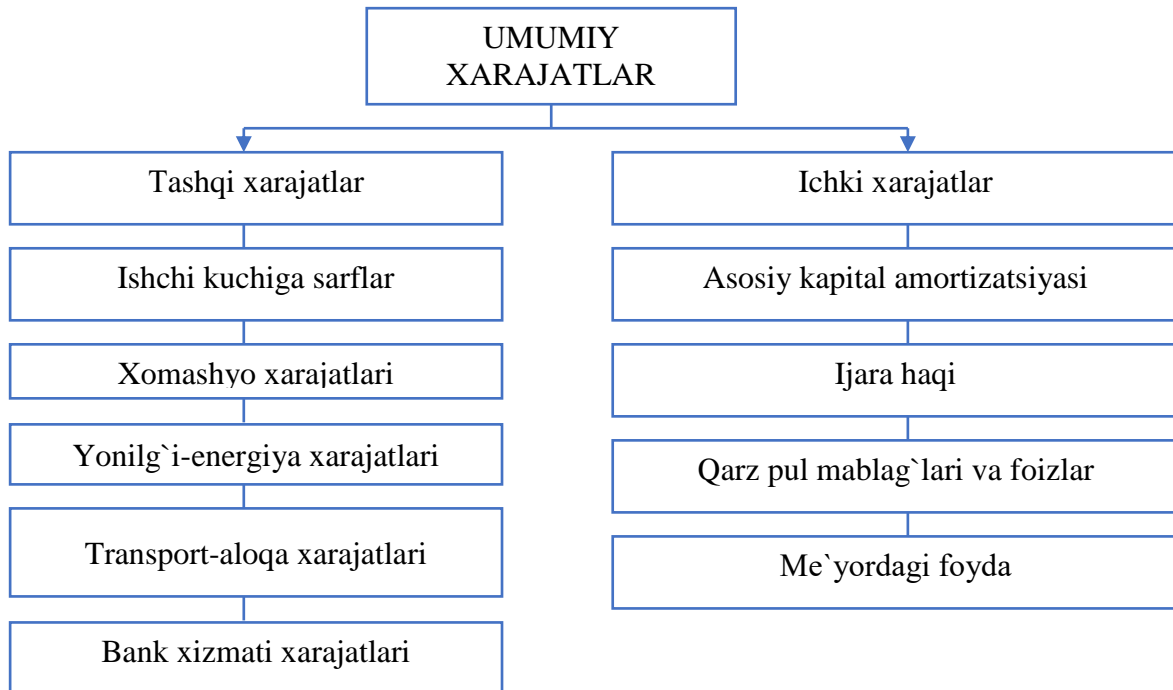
UMUMIY XARAJATLAR

Tashqi xarajatlar

Ishchi kuchiga sarflar

Xomashyo xarajatlari

Yonilg`i-energiya xarajatlari

Transport-aloqa xarajatlari

Bank xizmati xarajatlari

Ichki xarajatlar

Asosiy kapital amortizatsiyasi

Ijara haqi

Qarz pul mablag`lari va foizlar

Me`yordagi foyda